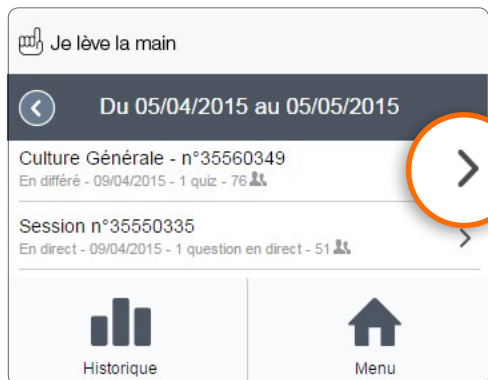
Je lève la main

Du 05/04/2015 au 05/05/2015

Culture Générale - n°35560349
En différé - 09/04/2015 - 1 quiz - 76

Session n°35550335
En direct - 09/04/2015 - 1 question en direct - 51

Historique

Menu